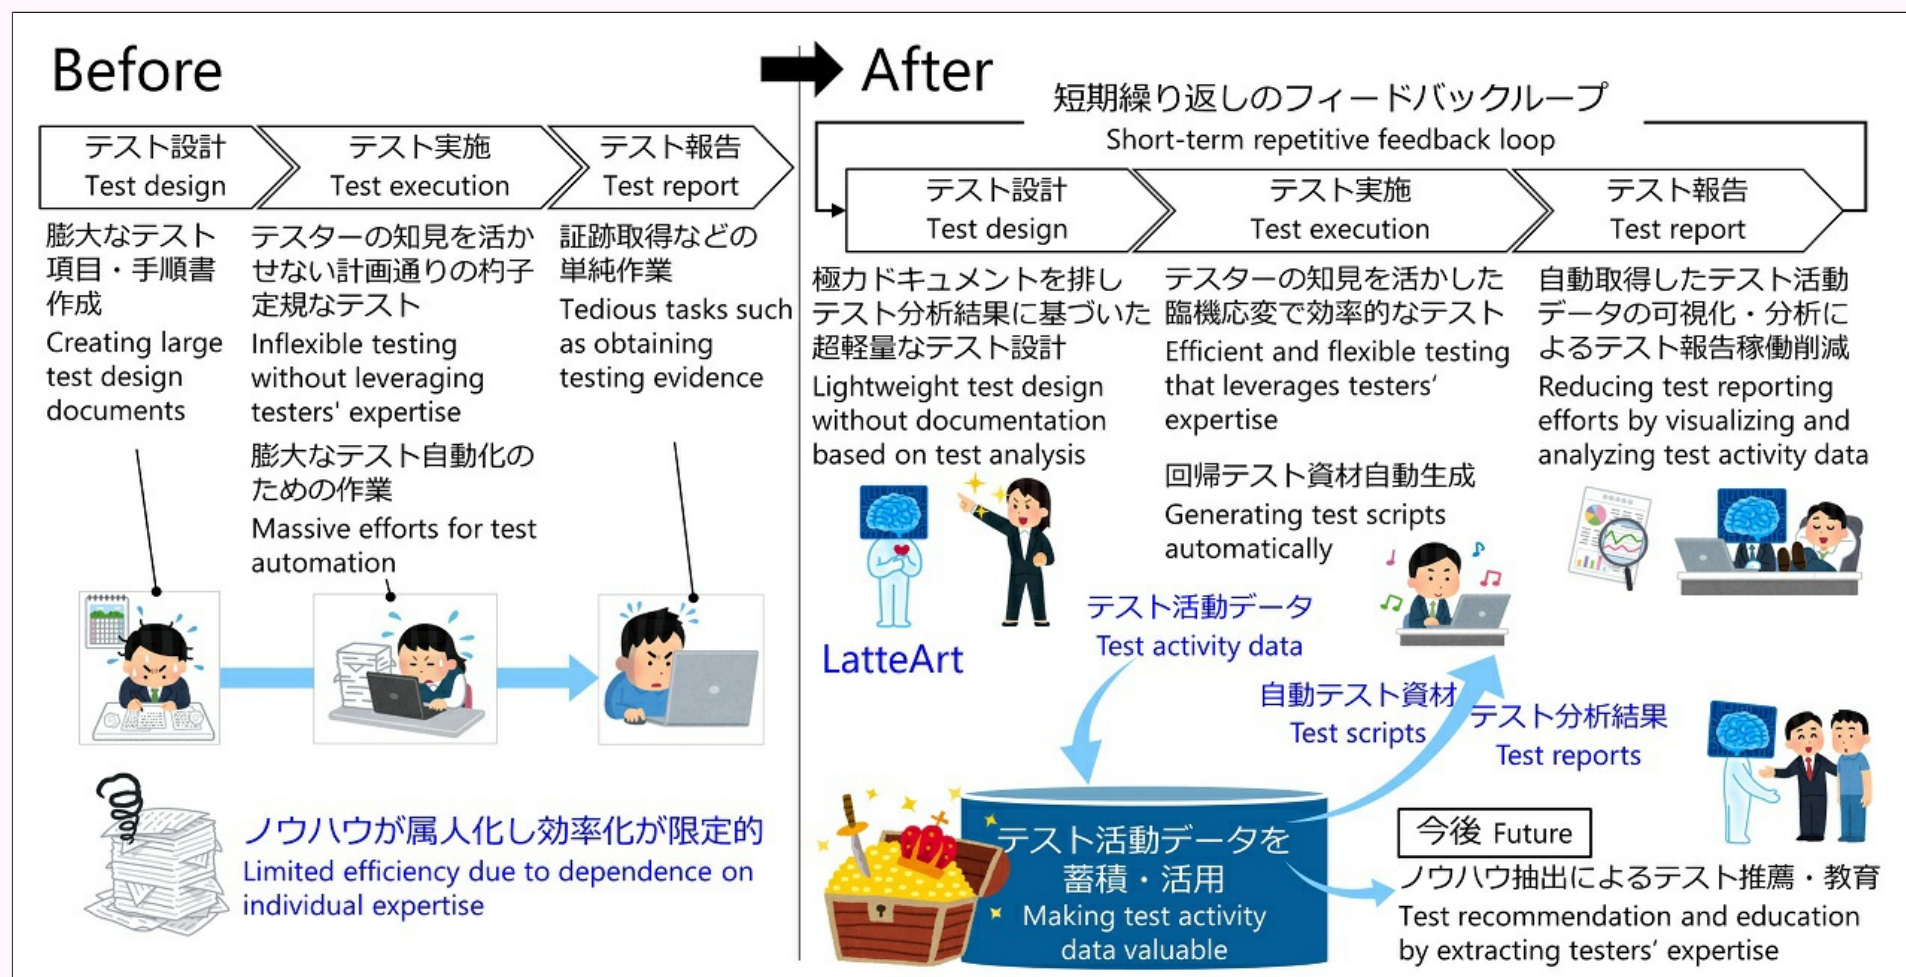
Before

テスト設計
Test design

テスト実施
Test execution

テスト報告
Test report

膨大なテスト項目・手順書作成
Creating large test design documents

テスターの知見を活かせない計画通りの杓子定規なテスト
Inflexible testing without leveraging testers' expertise

膨大なテスト自動化のための作業
Massive efforts for test automation

証跡取得などの単純作業
Tedious tasks such as obtaining testing evidence

ノウハウが属人化し効率化が限定的
Limited efficiency due to dependence on individual expertise

After

短期繰り返しのフィードバックループ
Short-term repetitive feedback loop

テスト設計
Test design

テスト実施
Test execution

テスト報告
Test report

極力ドキュメントを排しテスト分析結果に基づいた超軽量なテスト設計
Lightweight test design without documentation based on test analysis

テスターの知見を活かした臨機応変で効率的なテスト
Efficient and flexible testing that leverages testers' expertise

回帰テスト資材自動生成
Generating test scripts automatically

自動取得したテスト活動データの可視化・分析によるテスト報告稼働削減
Reducing test reporting efforts by visualizing and analyzing test activity data

LatteArt

テスト活動データ
Test activity data

自動テスト資材
Test scripts

テスト分析結果
Test reports

テスト活動データを蓄積・活用
Making test activity data valuable

今後 Future
ノウハウ抽出によるテスト推薦・教育
Test recommendation and education by extracting testers' expertise